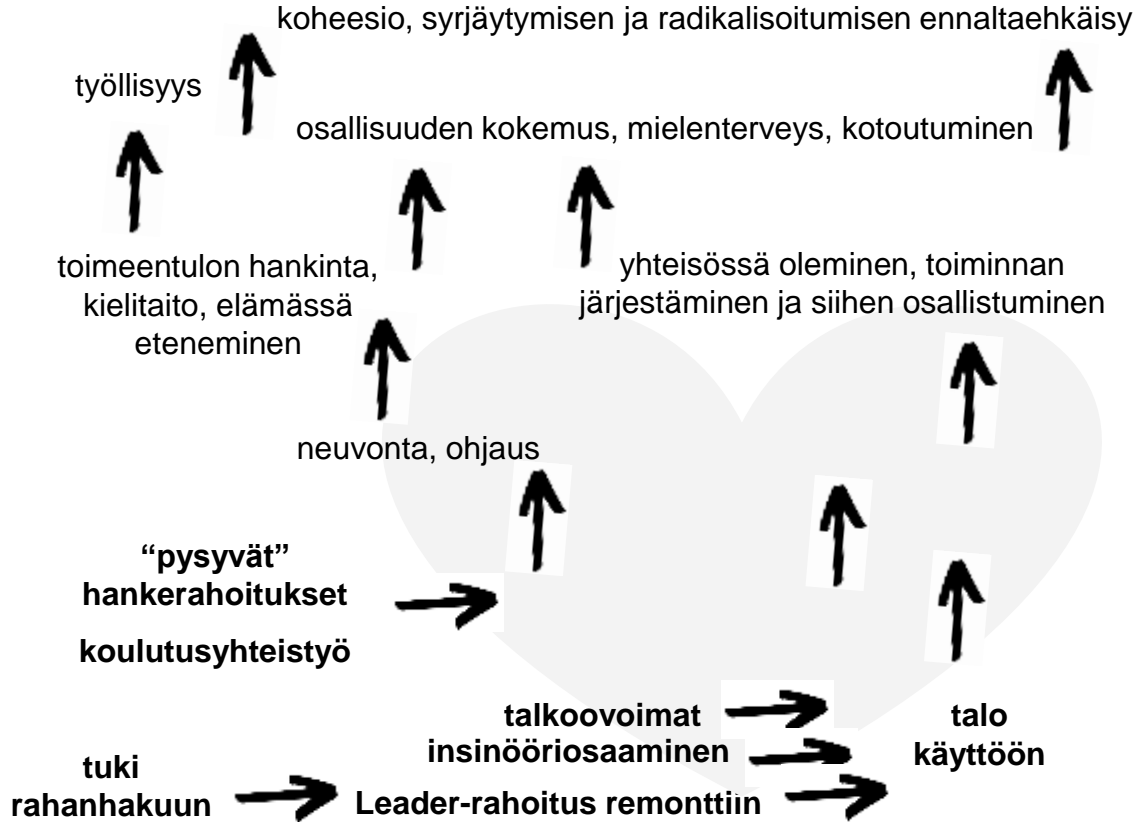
koheesio, syrjäytymisen ja radikalisoitumisen ennaltaehkäisy

työllisyys

osallisuuden kokemus, mielenterveys, kotoutuminen

toimeentulon hankinta, kielitaito, elämässä eteneminen

yhteisössä oleminen, toiminnan järjestäminen ja siihen osallistuminen

neuvonta, ohjaus

**"pysyvät" hankerahoitukset**

**koulutusyhteistyö**

**talkoovoimat insinööriosaaminen**

**talo käyttöön**

**tuki rahanhakuun**

**Leader-rahoitus remonttiin**